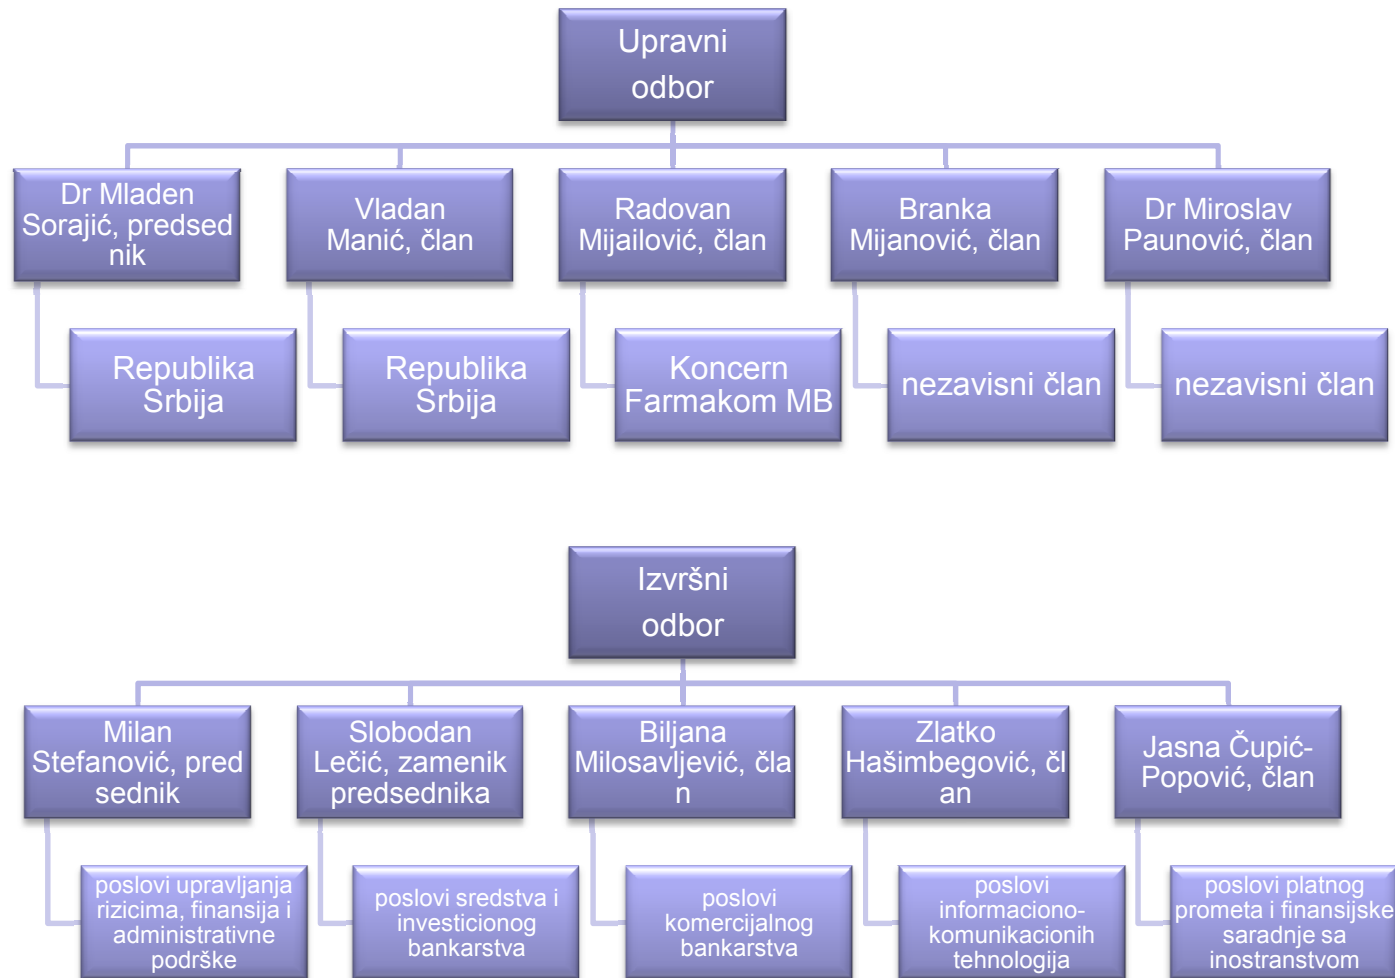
Upravni odbor

Dr Mladen Sorajić, predsednik

Republika Srbija

Vladan Manić, član

Republika Srbija

Radovan Mijailović, član

Koncern Farmakom MB

Branka Mijanović, član

nezavisni član

Dr Miroslav Paunović, član

nezavisni član

Izvršni odbor

Milan Stefanović, predsednik

poslovi upravljanja rizicima, finansija i administrativne podrške

Slobodan Lečić, zamenik predsednika

poslovi sredstva i investicionog bankarstva

Biljana Milosavljević, član

poslovi komercijalnog bankarstva

Zlatko Hašimbegović, član

poslovi informaciono-komunikacionih tehnologija

Jasna Čupić-Popović, član

poslovi platnog prometa i finansijske saradnje sa inostranstvom